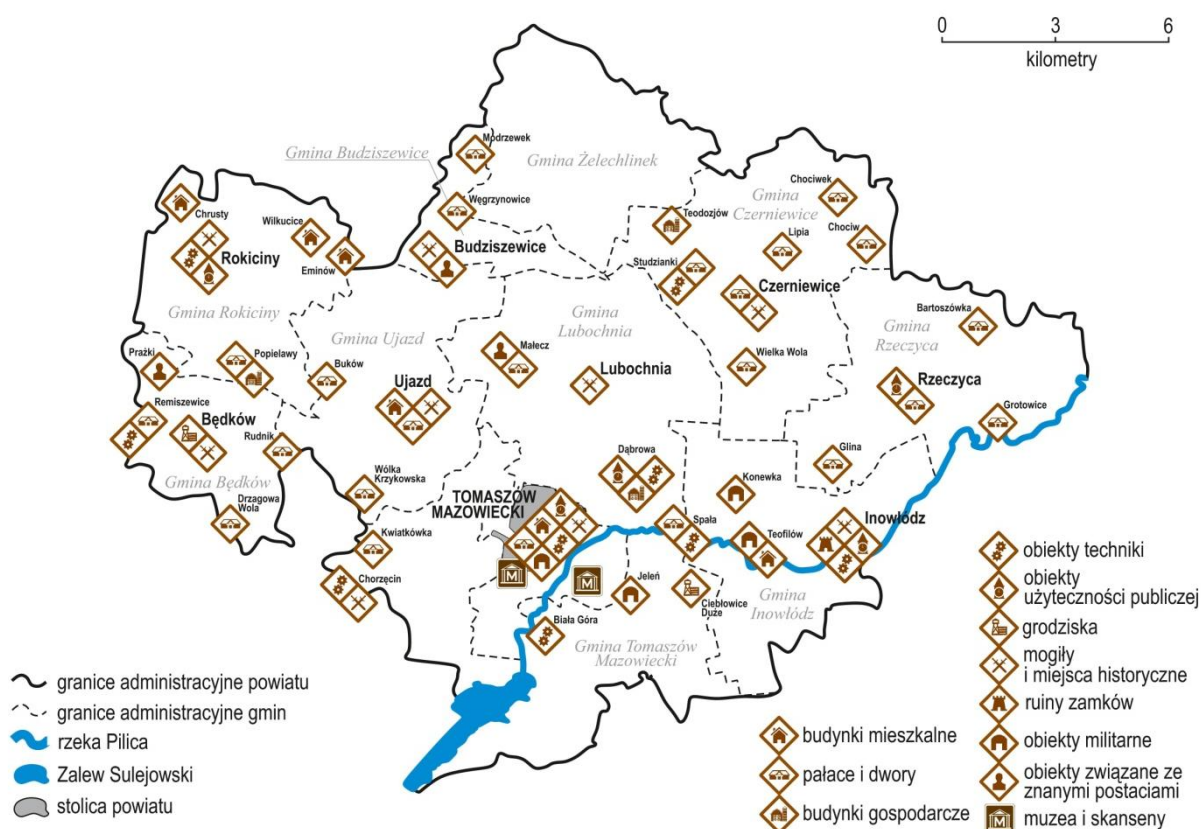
0 3 6
kilometry

Gmina Budziszewice
Modrzewek
Gmina Żelechlinek
Węgrzynowice
Chrusty
Wilkucice
Rokiciny
Eminów
Budziszewice
Teodozjów
Gmina Czerniewice
Chociwek
Lipia
Chociw
Studzianki
Czerniewice
Gmina Rokiciny
Gmina Ujazd
Gmina Lubochnia
Bartoszówka
Gmina Rzeczyca
Prażki
Popielawy
Buków
Małecz
Lubochnia
Wielka Wola
Ujazd
Rzeczyca
Remiszewice
Będków
Grotowice
Rudnik
Glina
Gmina Będków
Dąbrowa
Wólka Krzykowska
Konewka
Drzągowa Wola
TOMASZÓW MAZOWIECKI
Inowłódz
Spała
Teofilów
Kwiatkówka
Chorzęcin
Jeleń
Ciebłowice Duże
Gmina Inowłódz
Biała Góra
Gmina Tomaszów Mazowiecki

obiekty techniki
obiekty użyteczności publicznej
grodziska
mogiły i miejsca historyczne
ruiny zamków
obiekty militarne
obiekty związane ze znanymi postaciami
muzea i skanseny

granice administracyjne powiatu
granice administracyjne gmin
rzeka Pilica
Zalew Sulejowski
stolica powiatu

budynki mieszkalne
pałace i dwory
budynki gospodarcze